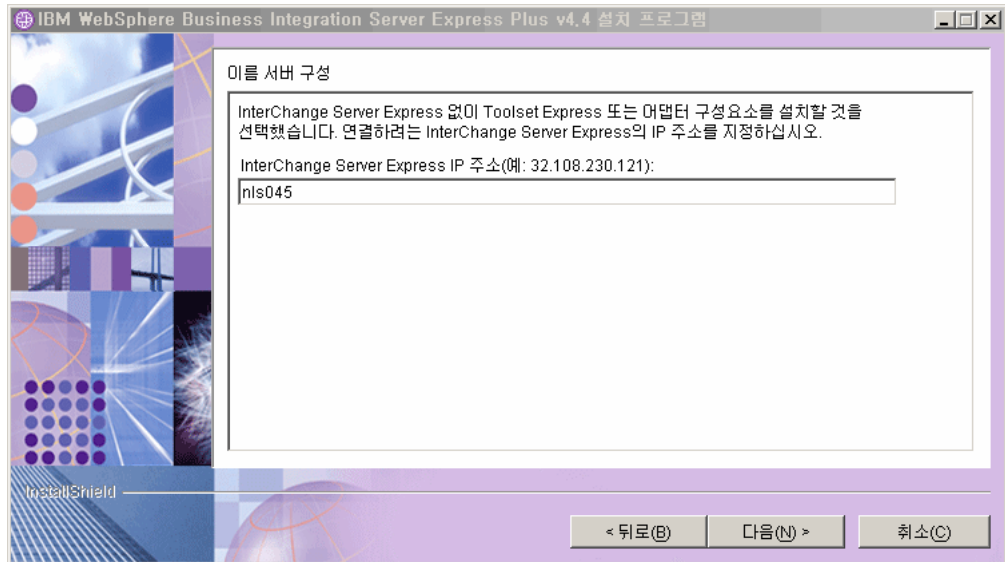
IBM WebSphere Business Integration Server Express Plus v4.4 설치 프로그램

이름 서버 구성

InterChange Server Express 없이 Toolset Express 또는 어댑터 구성요소를 설치할 것을 선택했습니다. 연결하려는 InterChange Server Express의 IP 주소를 지정하십시오.

InterChange Server Express IP 주소(예: 32.108.230.121):

nls045

InstallShield

< 뒤로(B)

다음(N) >

취소(C)